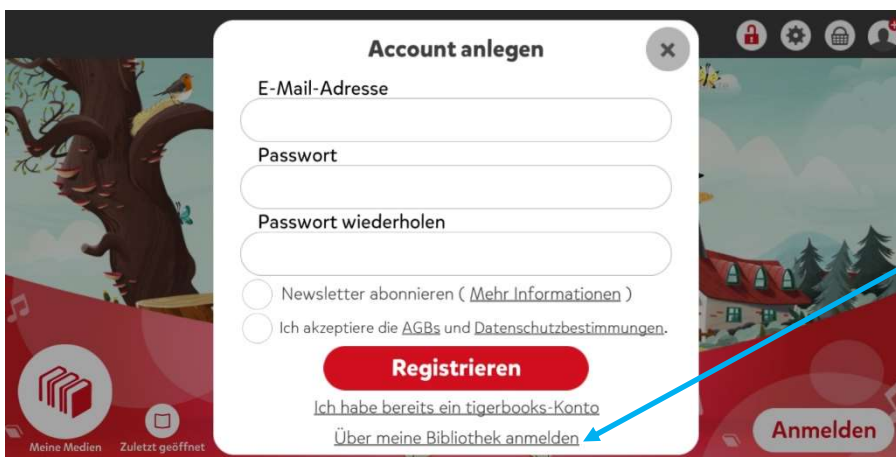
Account anlegen

×

E-Mail-Adresse

Passwort

Passwort wiederholen

Newsletter abonnieren ( Mehr Informationen )

Ich akzeptiere die AGBs und Datenschutzbestimmungen.

Registrieren

Ich habe bereits ein tigerbooks-Konto

Über meine Bibliothek anmelden

Meine Medien

Zuletzt geöffnet

Anmelden